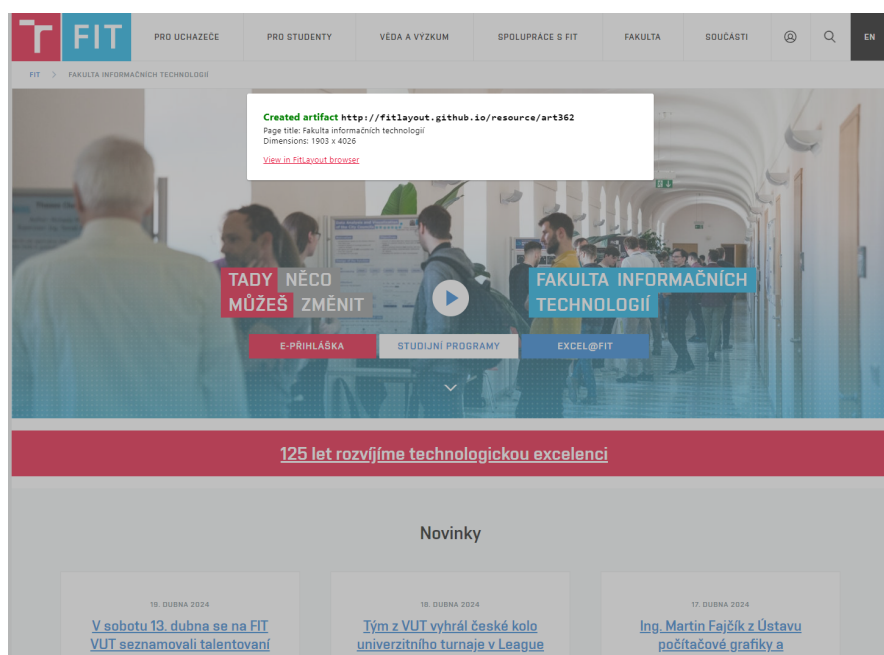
FIT
PRO UCHAZEČE
PRO STUDENTY
VĚDA A VÝZKUM
SPOLUPRÁCE S FIT
FAKULTA
SOUČÁSTI
EN

FIT > FAKULTA INFORMAČNÍCH TECHNOLOGIÍ

Created artifact http://fitlayout.github.io/resource/art362
Page title: Fakulta informačních technologií
Dimensions: 1903 x 4026
View in FitLayout browser

TADY NĚCO MŮŽEŠ ZMĚNIT

FAKULTA INFORMAČNÍCH TECHNOLOGIÍ

E-PŘIHLÁŠKA
STUDIJNÍ PROGRAMY
EXCEL@FIT

125 let rozvíjíme technologickou excelenci

Novinky

19. DUBNA 2024
V sobotu 13. dubna se na FIT VUT seznamovali talentovaní

18. DUBNA 2024
Tým z VUT vyhrál české kolo univerzitního turnaje v League

17. DUBNA 2024
Ing. Martin Fajčík z Ústavu počítačové grafiky a